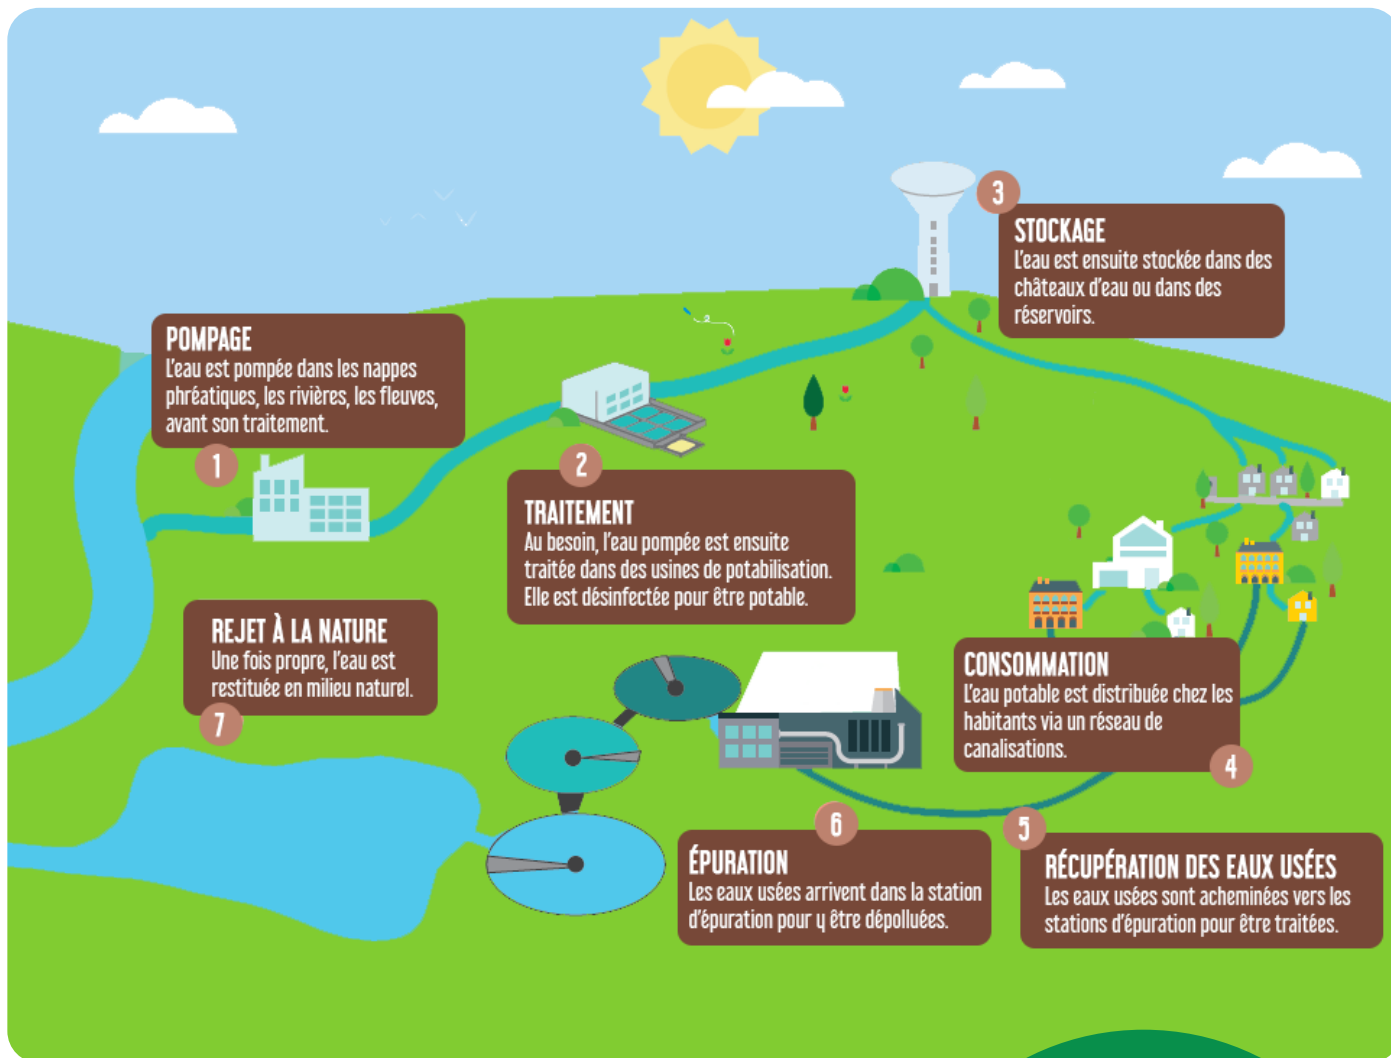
3

STOCKAGE
L'eau est ensuite stockée dans des châteaux d'eau ou dans des réservoirs.

POMPAGE
L'eau est pompée dans les nappes phréatiques, les rivières, les fleuves, avant son traitement.

1

2

TRAITEMENT
Au besoin, l'eau pompée est ensuite traitée dans des usines de potabilisation. Elle est désinfectée pour être potable.

REJET À LA NATURE
Une fois propre, l'eau est restituée en milieu naturel.

7

CONSOMMATION
L'eau potable est distribuée chez les habitants via un réseau de canalisations.

4

6

ÉPURATION
Les eaux usées arrivent dans la station d'épuration pour y être dépolluées.

5

RÉCUPÉRATION DES EAUX USÉES
Les eaux usées sont acheminées vers les stations d'épuration pour être traitées.